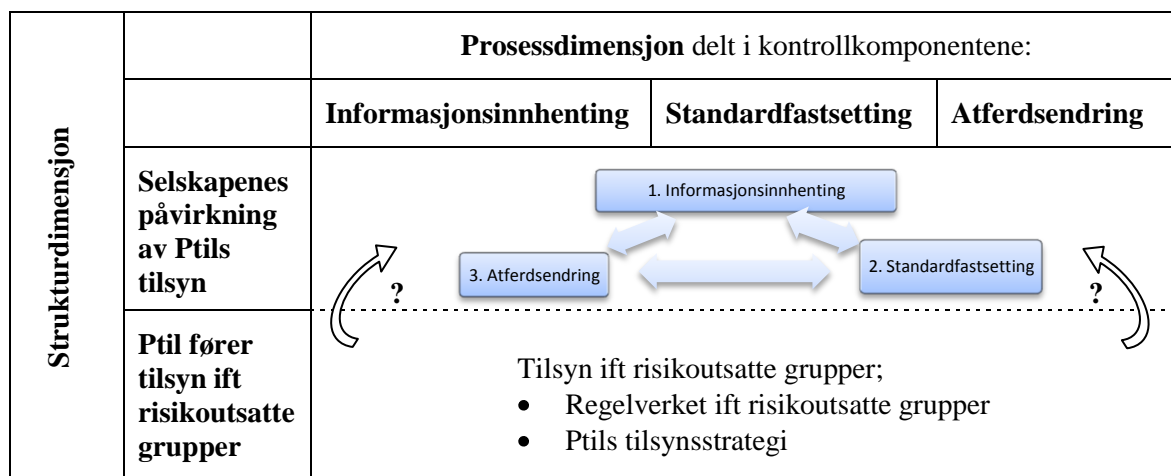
Strukturdimensjon

| | Prosessdimensjon delt i kontrollkomponentene: | | |
|---|---|---|---|
| | Informasjonsinnhenting | Standardfastsetting | Atferdsendring |
| Selskapenes påvirkning av Ptils tilsyn | 1. Informasjonsinnhenting<br>3. Atferdsendring<br>2. Standardfastsetting<br>? ? | | |
| Ptil fører tilsyn ift risikoutsatte grupper | Tilsyn ift risikoutsatte grupper;<br>• Regelverket ift risikoutsatte grupper<br>• Ptils tilsynsstrategi | | |